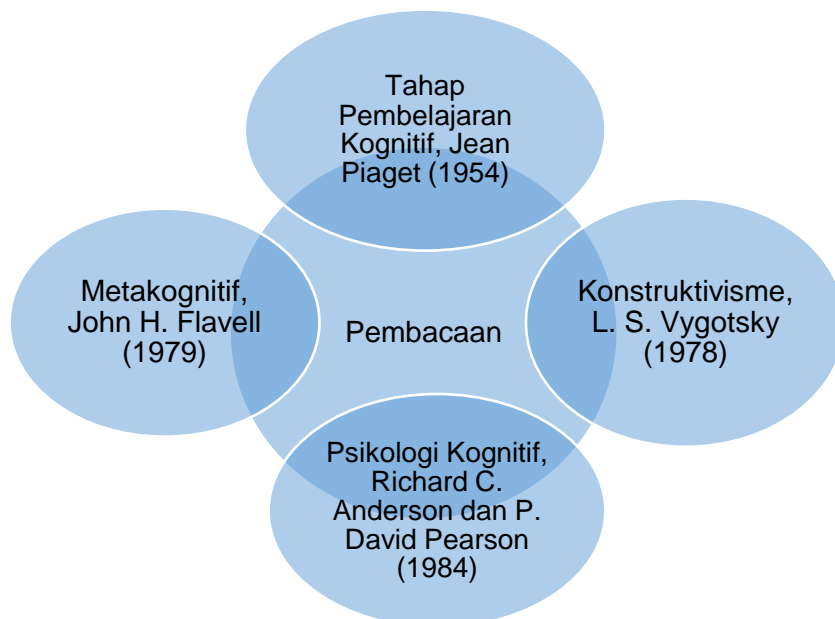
Tahap Pembelajaran Kognitif, Jean Piaget (1954)

Metakognitif, John H. Flavell (1979)

Pembacaan

Konstruktivisme, L. S. Vygotsky (1978)

Psikologi Kognitif, Richard C. Anderson dan P. David Pearson (1984)